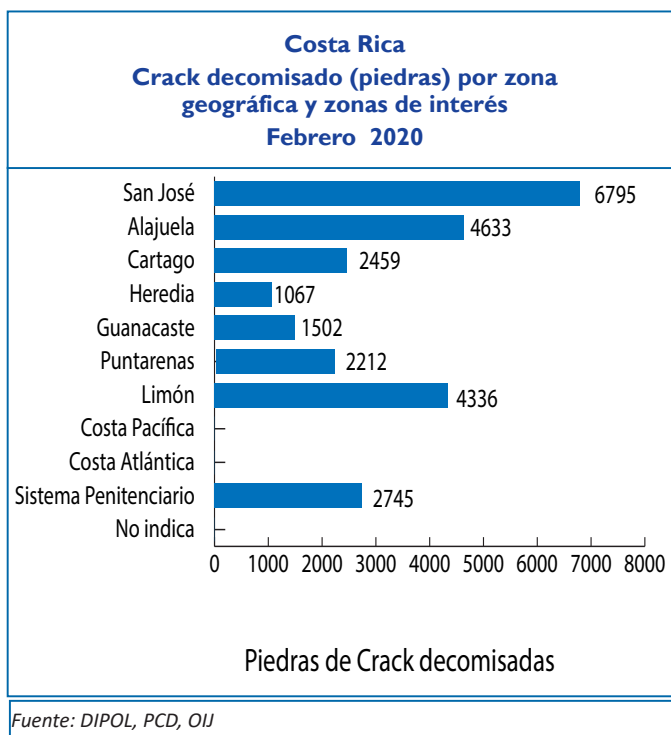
Costa Rica
Crack decomisado (piedras) por zona geográfica y zonas de interés
Febrero 2020

San José 6795
Alajuela 4633
Cartago 2459
Heredia 1067
Guanacaste 1502
Puntarenas 2212
Limón 4336
Costa Pacífica
Costa Atlántica
Sistema Penitenciario 2745
No indica

0 1000 2000 3000 4000 5000 6000 7000 8000

Piedras de Crack decomisadas

Fuente: DIPOL, PCD, OIJ